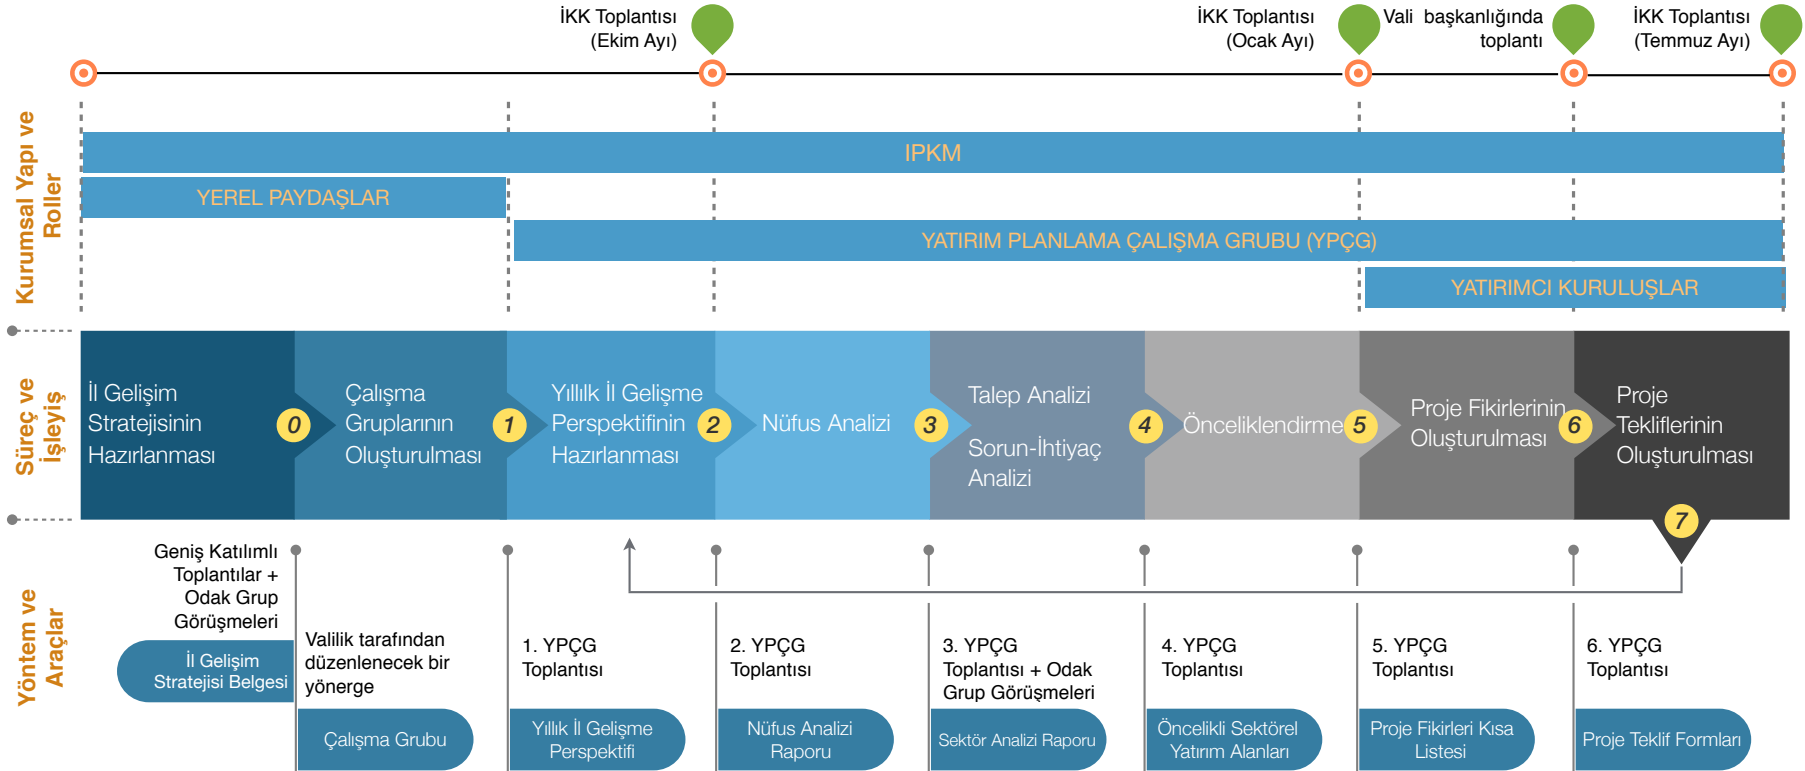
İKK Toplantısı (Ekim Ayı)

İKK Toplantısı (Ocak Ayı)

Vali başkanlığında toplantı

İKK Toplantısı (Temmuz Ayı)

Kurumsal Yapı ve Roller

IPKM

YEREL PAYDAŞLAR

YATIRIM PLANLAMA ÇALIŞMA GRUBU (YPÇG)

YATIRIMCI KURULUŞLAR

Süreç ve İşleyiş

İl Gelişim Stratejisinin Hazırlanması

0

Çalışma Gruplarının Oluşturulması

1

Yıllık İl Gelişme Perspektifinin Hazırlanması

2

Nüfus Analizi

3

Talep Analizi

Sorun-İhtiyaç Analizi

4

Önceliklendirme

5

Proje Fikirlerinin Oluşturulması

6

Proje Tekliflerinin Oluşturulması

7

Yöntem ve Araçlar

Geniş Katılımlı Toplantılar + Odak Grup Görüşmeleri

İl Gelişim Stratejisi Belgesi

Valilik tarafından düzenlenecek bir yönerge

Çalışma Grubu

1. YPÇG Toplantısı

Yıllık İl Gelişme Perspektifi

2. YPÇG Toplantısı

Nüfus Analizi Raporu

3. YPÇG Toplantısı + Odak Grup Görüşmeleri

Sektör Analizi Raporu

4. YPÇG Toplantısı

Öncelikli Sektörel Yatırım Alanları

5. YPÇG Toplantısı

Proje Fikirleri Kısa Listesi

6. YPÇG Toplantısı

Proje Teklif Formları